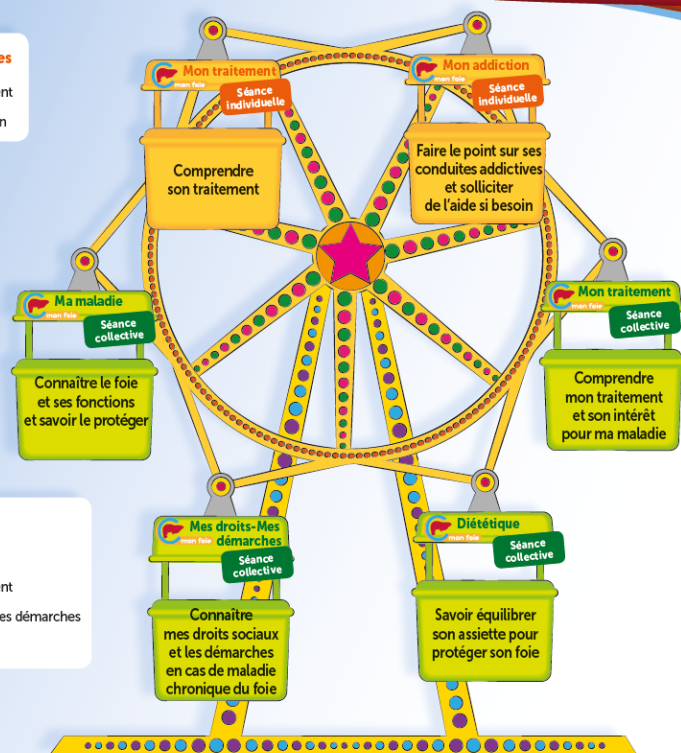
es
nt
n

Mon traitement
mon foie
Séance individuelle
Comprendre son traitement

Mon addiction
mon foie
Séance individuelle
Faire le point sur ses conduites addictives et solliciter de l'aide si besoin

Ma maladie
mon foie
Séance collective
Connaître le foie et ses fonctions et savoir le protéger

Mon traitement
mon foie
Séance collective
Comprendre mon traitement et son intérêt pour ma maladie

nt
es démarches

Mes droits-Mes démarches
mon foie
Séance collective
Connaître mes droits sociaux et les démarches en cas de maladie chronique du foie

Diététique
mon foie
Séance collective
Savoir équilibrer son assiette pour protéger son foie